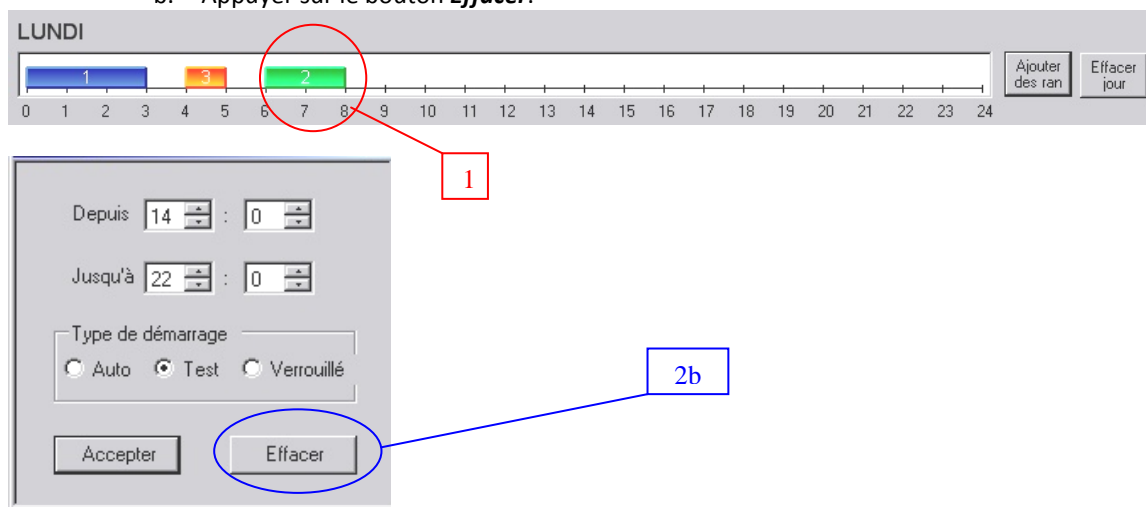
b. Appuyer sur le bouton **Effacer**.

LUNDI

1 3 2

0 1 2 3 4 5 6 7 8 9 10 11 12 13 14 15 16 17 18 19 20 21 22 23 24

Ajouter des ran

Effacer jour

1

Depuis 14 : 0

Jusqu'à 22 : 0

Type de démarrage

Auto Test Verrouillé

2b

Accepter

Effacer